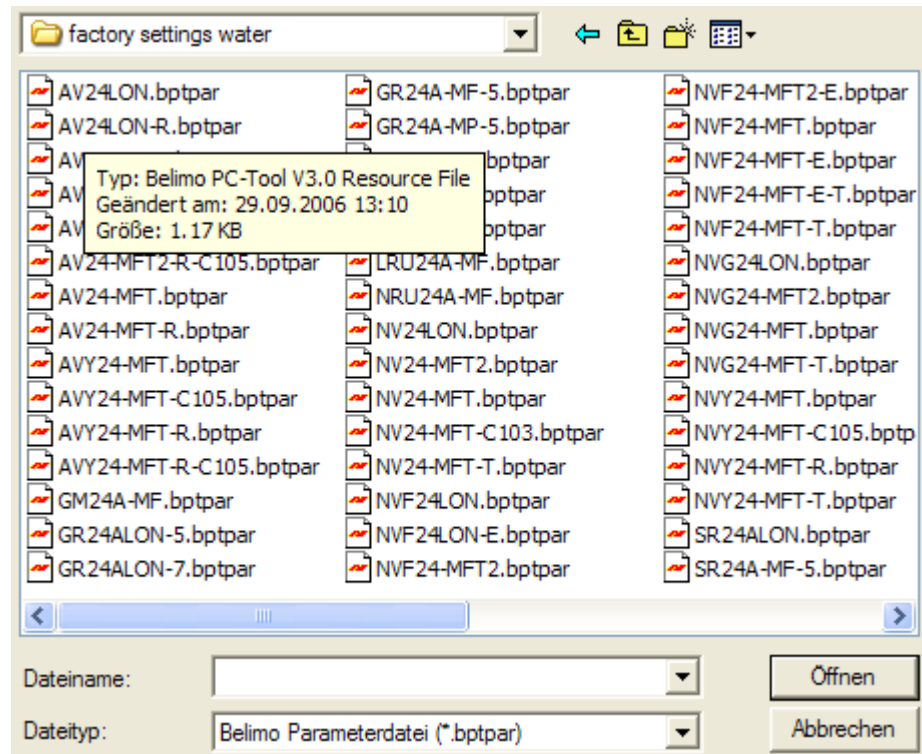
factory settings water

AV24LON.bptpar
AV24LON-R.bptpar
AV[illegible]
AV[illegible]
AV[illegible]
AV24-MFT2-R-C105.bptpar
AV24-MFT.bptpar
AV24-MFT-R.bptpar
AVY24-MFT.bptpar
AVY24-MFT-C105.bptpar
AVY24-MFT-R.bptpar
AVY24-MFT-R-C105.bptpar
GM24A-MF.bptpar
GR24ALON-5.bptpar
GR24ALON-7.bptpar

GR24A-MF-5.bptpar
GR24A-MP-5.bptpar
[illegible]bptpar
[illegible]bptpar
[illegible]bptpar
LRU24A-MF.bptpar
NRU24A-MF.bptpar
NV24LON.bptpar
NV24-MFT2.bptpar
NV24-MFT.bptpar
NV24-MFT-C103.bptpar
NV24-MFT-T.bptpar
NVF24LON.bptpar
NVF24LON-E.bptpar
NVF24-MFT2.bptpar

NVF24-MFT2-E.bptpar
NVF24-MFT.bptpar
NVF24-MFT-E.bptpar
NVF24-MFT-E-T.bptpar
NVF24-MFT-T.bptpar
NVG24LON.bptpar
NVG24-MFT2.bptpar
NVG24-MFT.bptpar
NVG24-MFT-T.bptpar
NVY24-MFT.bptpar
NVY24-MFT-C105.bptp
NVY24-MFT-R.bptpar
NVY24-MFT-T.bptpar
SR24ALON.bptpar
SR24A-MF-5.bptpar

Typ: Belimo PC-Tool V3.0 Resource File
Geändert am: 29.09.2006 13:10
Größe: 1.17 KB

Dateiname:
Dateityp: Belimo Parameterdatei (*.bptpar)
Öffnen
Abbrechen